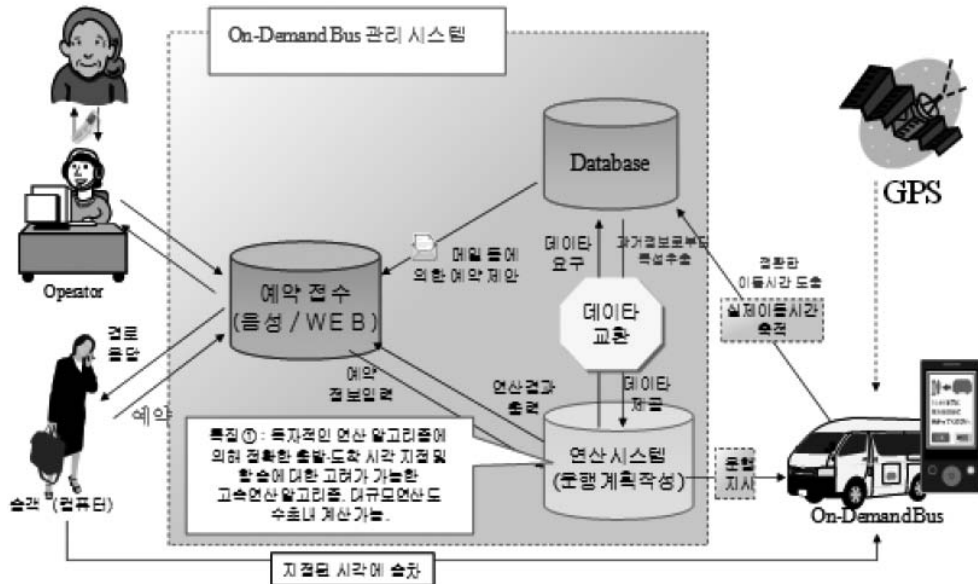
On-Demand Bus 관리 시스템

Database

GPS

Operator

메일 등에 의한 예약 제안

데이타 요구

과거정보로부터 특성추출

정확한 이동시간 도출

실제이동시간 축적

예약 접수 (음성 / W E B)

결과 응답

데이타 교환

예약 정보입력

연산결과 출력

데이타 제공

예약

특징①: 독자적인 연산 알고리즘에 의해 정확한 출발·도착 시각 지정 및 합승에 대한 고려가 가능한 고속연산 알고리즘. 대규모연산도 수초내 계산가능.

연산시스템 (운행계획작성)

운행 지시

승객 (컴퓨터)

On-DemandBus

지정된 시각에 승차